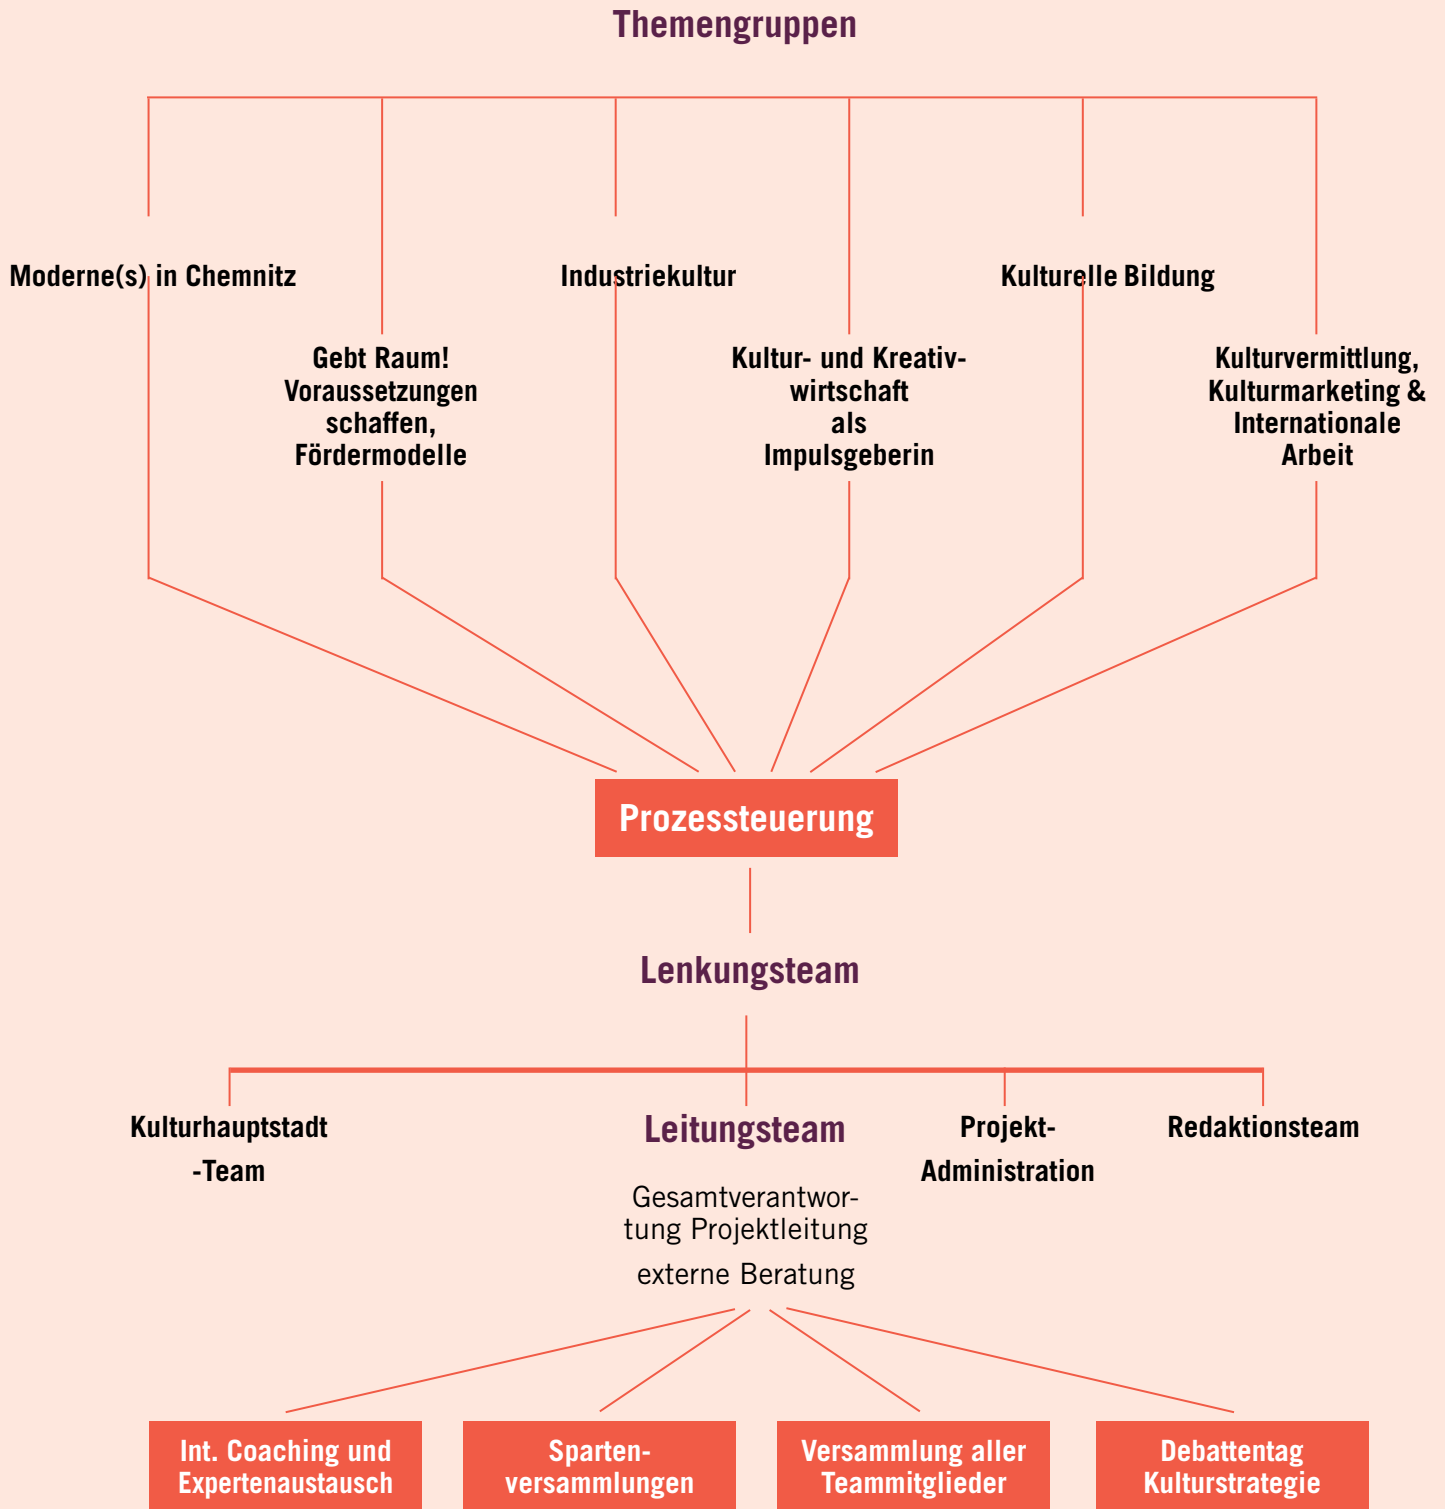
Themengruppen

Moderne(s) in Chemnitz

Industriekultur

Kulturelle Bildung

Gebt Raum! Voraussetzungen schaffen, Fördermodelle

Kultur- und Kreativwirtschaft als Impulsgeberin

Kulturvermittlung, Kulturmarketing & Internationale Arbeit

Prozessteuerung

Lenkungsteam

Kulturhauptstadt -Team

Leitungsteam

Gesamtverantwortung Projektleitung

externe Beratung

Projekt-Administration

Redaktionsteam

Int. Coaching und Expertenaustausch

Spartenversammlungen

Versammlung aller Teammitglieder

Debattentag Kulturstrategie